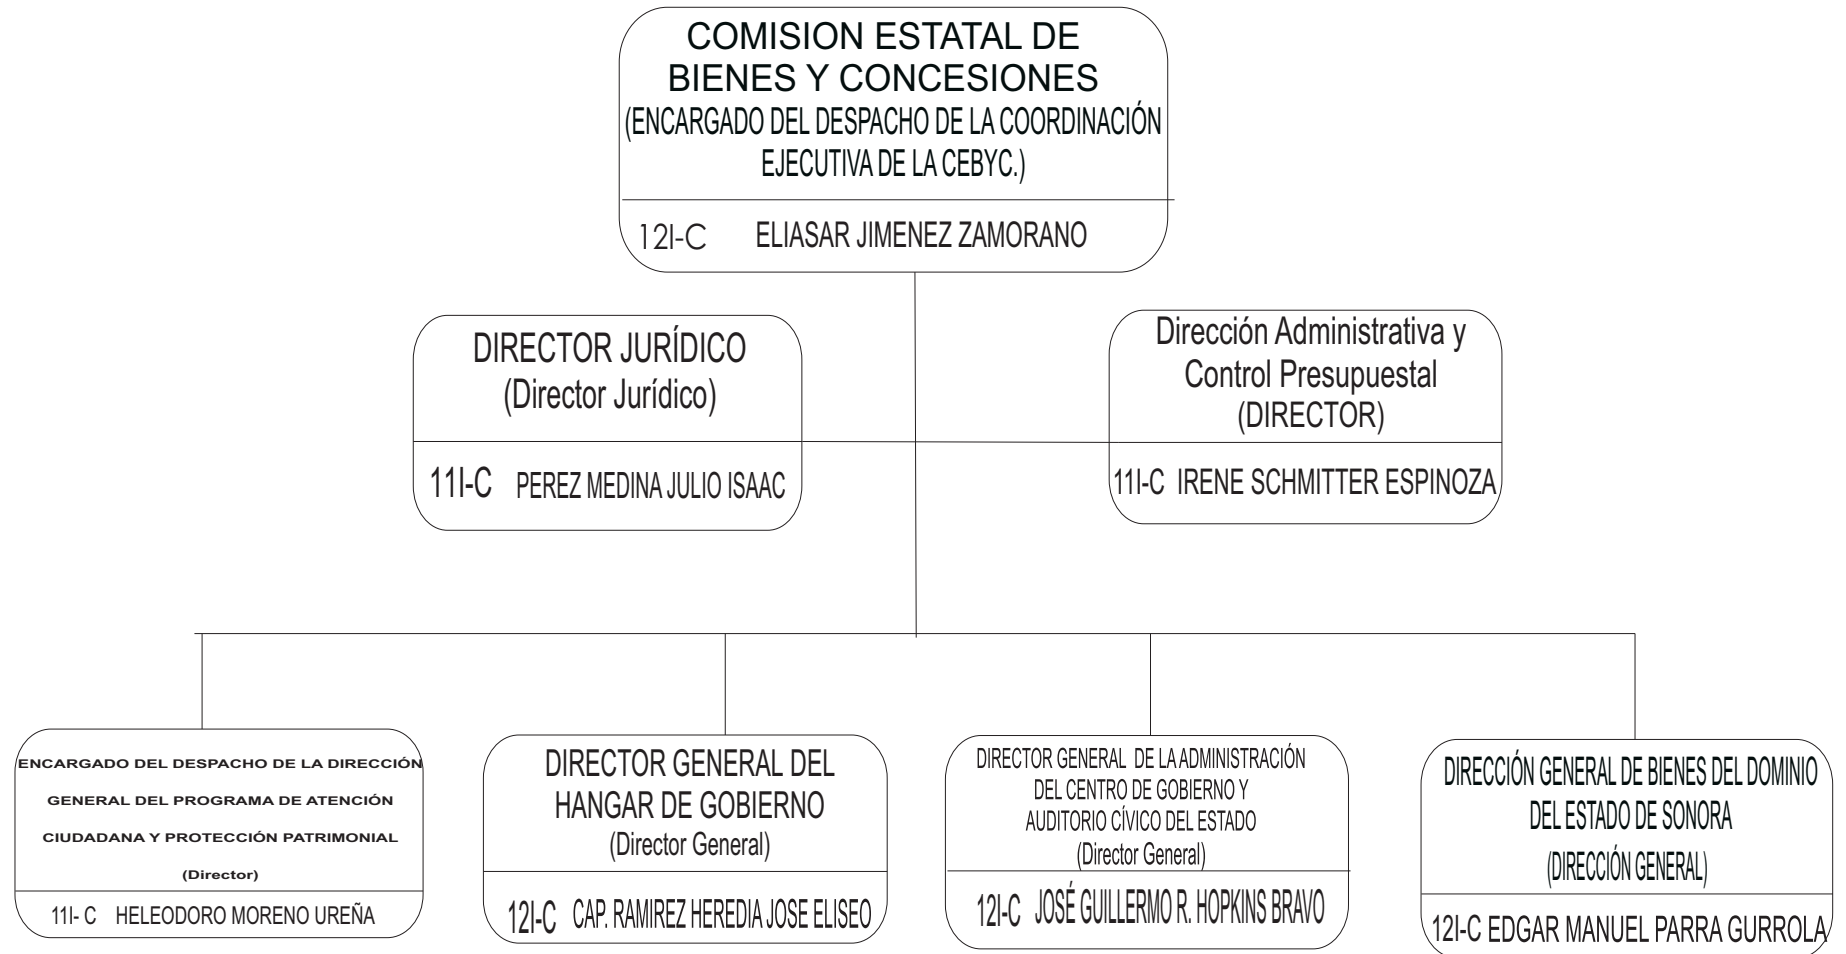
COMISION ESTATAL DE BIENES Y CONCESIONES
(ENCARGADO DEL DESPACHO DE LA COORDINACIÓN EJECUTIVA DE LA CEBYC.)

12I-C ELIASAR JIMENEZ ZAMORANO

DIRECTOR JURÍDICO
(Director Jurídico)

11I-C PEREZ MEDINA JULIO ISAAC

Dirección Administrativa y Control Presupuestal
(DIRECTOR)

11I-C IRENE SCHMITTER ESPINOZA

ENCARGADO DEL DESPACHO DE LA DIRECCIÓN GENERAL DEL PROGRAMA DE ATENCIÓN CIUDADANA Y PROTECCIÓN PATRIMONIAL
(Director)

11I- C HELEODORO MORENO UREÑA

DIRECTOR GENERAL DEL HANGAR DE GOBIERNO
(Director General)

12I-C CAP. RAMIREZ HEREDIA JOSE ELISEO

DIRECTOR GENERAL DE LA ADMINISTRACIÓN DEL CENTRO DE GOBIERNO Y AUDITORIO CÍVICO DEL ESTADO
(Director General)

12I-C JOSÉ GUILLERMO R. HOPKINS BRAVO

DIRECCIÓN GENERAL DE BIENES DEL DOMINIO DEL ESTADO DE SONORA
(DIRECCIÓN GENERAL)

12I-C EDGAR MANUEL PARRA GURROLA